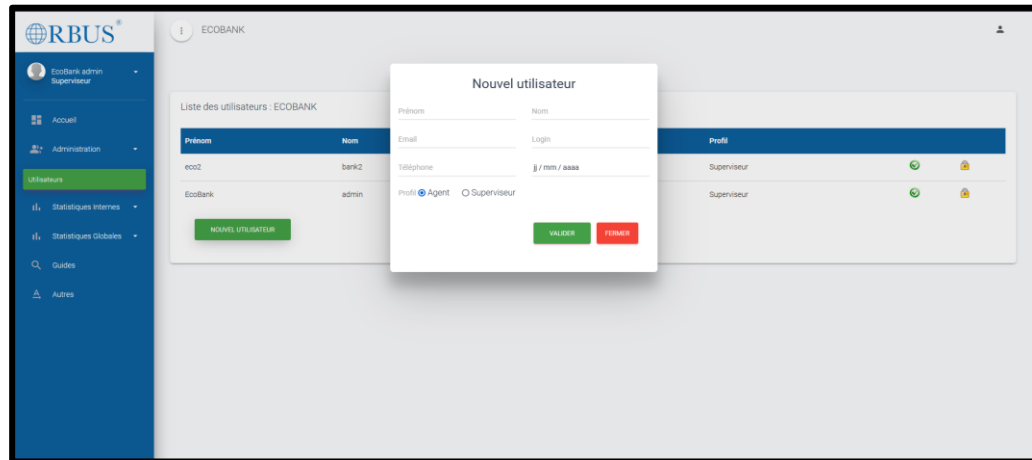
ORBUS®

EcoBank admin
Superviseur

Accueil

Administration

Utilisateurs

Statistiques Internes

Statistiques Globales

Guides

Autres

i ECOBANK

Liste des utilisateurs : ECOBANK

| Prénom | Nom | Profil | | |
|---|---|---|---|---|
| eco2 | bank2 | Superviseur | | |
| EcoBank | admin | Superviseur | | |

NOUVEL UTILISATEUR

Nouvel utilisateur

Prénom

Nom

Email

Login

Téléphone

jj / mm / aaaa

Profil Agent Superviseur

VALIDER

FERMER